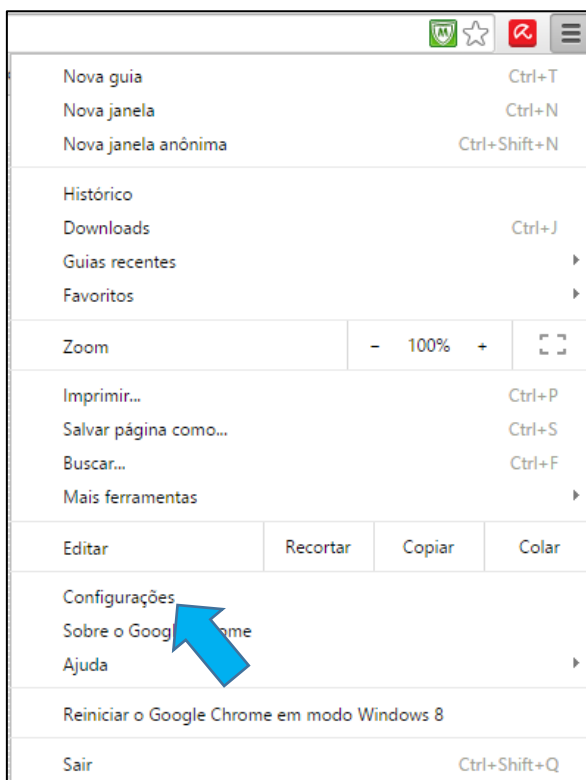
Nova guia Ctrl+T
Nova janela Ctrl+N
Nova janela anônima Ctrl+Shift+N

Histórico
Downloads Ctrl+J
Guias recentes
Favoritos

Zoom – 100% +

Imprimir... Ctrl+P
Salvar página como... Ctrl+S
Buscar... Ctrl+F
Mais ferramentas

Editar Recortar Copiar Colar

Configurações
Sobre o Goog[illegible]ome
Ajuda

Reiniciar o Google Chrome em modo Windows 8

Sair Ctrl+Shift+Q